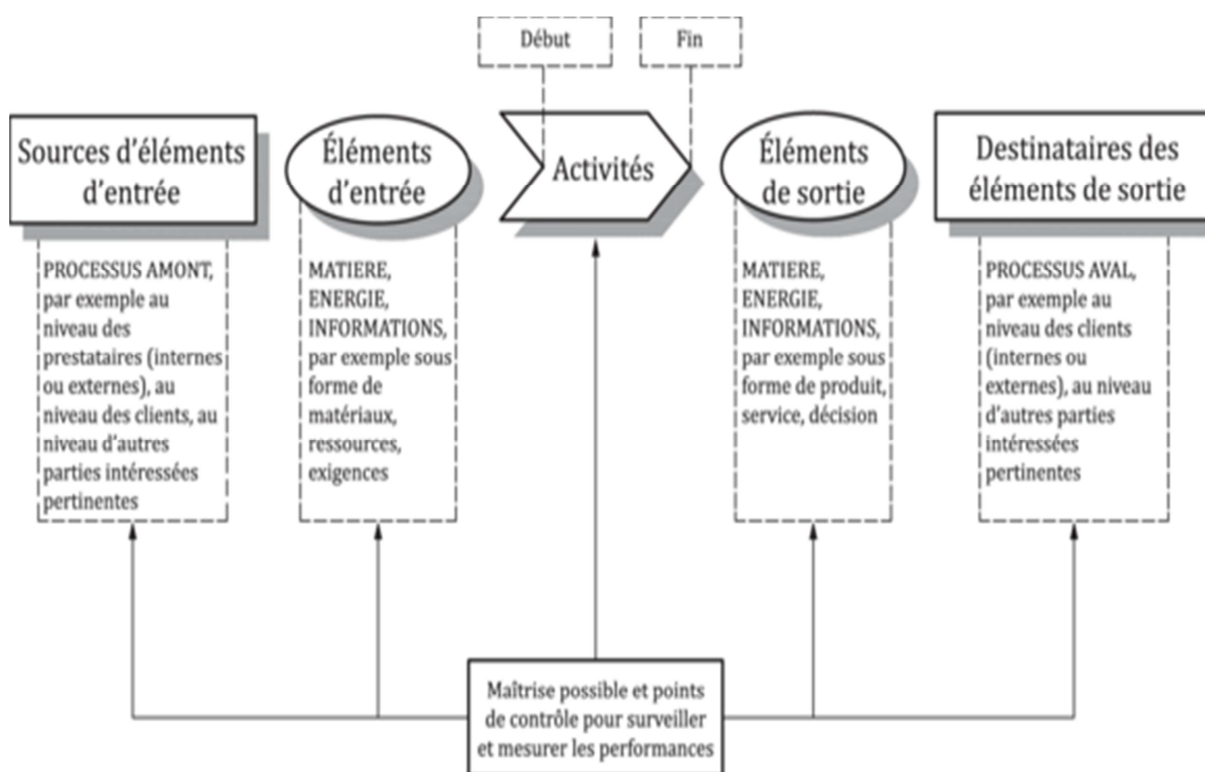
Début

Fin

Sources d'éléments d'entrée

Éléments d'entrée

Activités

Éléments de sortie

Destinataires des éléments de sortie

PROCESSUS AMONT, par exemple au niveau des prestataires (internes ou externes), au niveau des clients, au niveau d'autres parties intéressées pertinentes

MATIERE, ENERGIE, INFORMATIONS, par exemple sous forme de matériaux, ressources, exigences

MATIERE, ENERGIE, INFORMATIONS, par exemple sous forme de produit, service, décision

PROCESSUS AVAL, par exemple au niveau des clients (internes ou externes), au niveau d'autres parties intéressées pertinentes

Maîtrise possible et points de contrôle pour surveiller et mesurer les performances